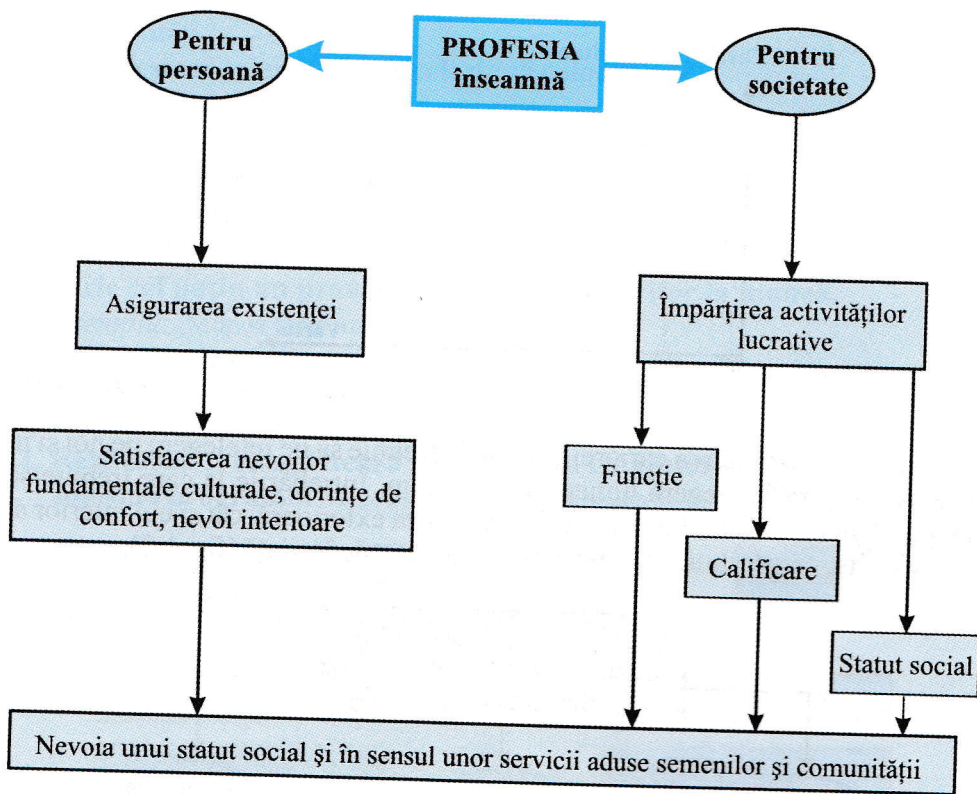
PROFESIA înseamnă

Pentru persoană

Pentru societate

Asigurarea existenţei

Satisfacerea nevoilor fundamentale culturale, dorinţe de confort, nevoi interioare

Împărţirea activităţilor lucrative

Funcţie

Calificare

Statut social

Nevoia unui statut social şi în sensul unor servicii aduse semenilor şi comunităţii